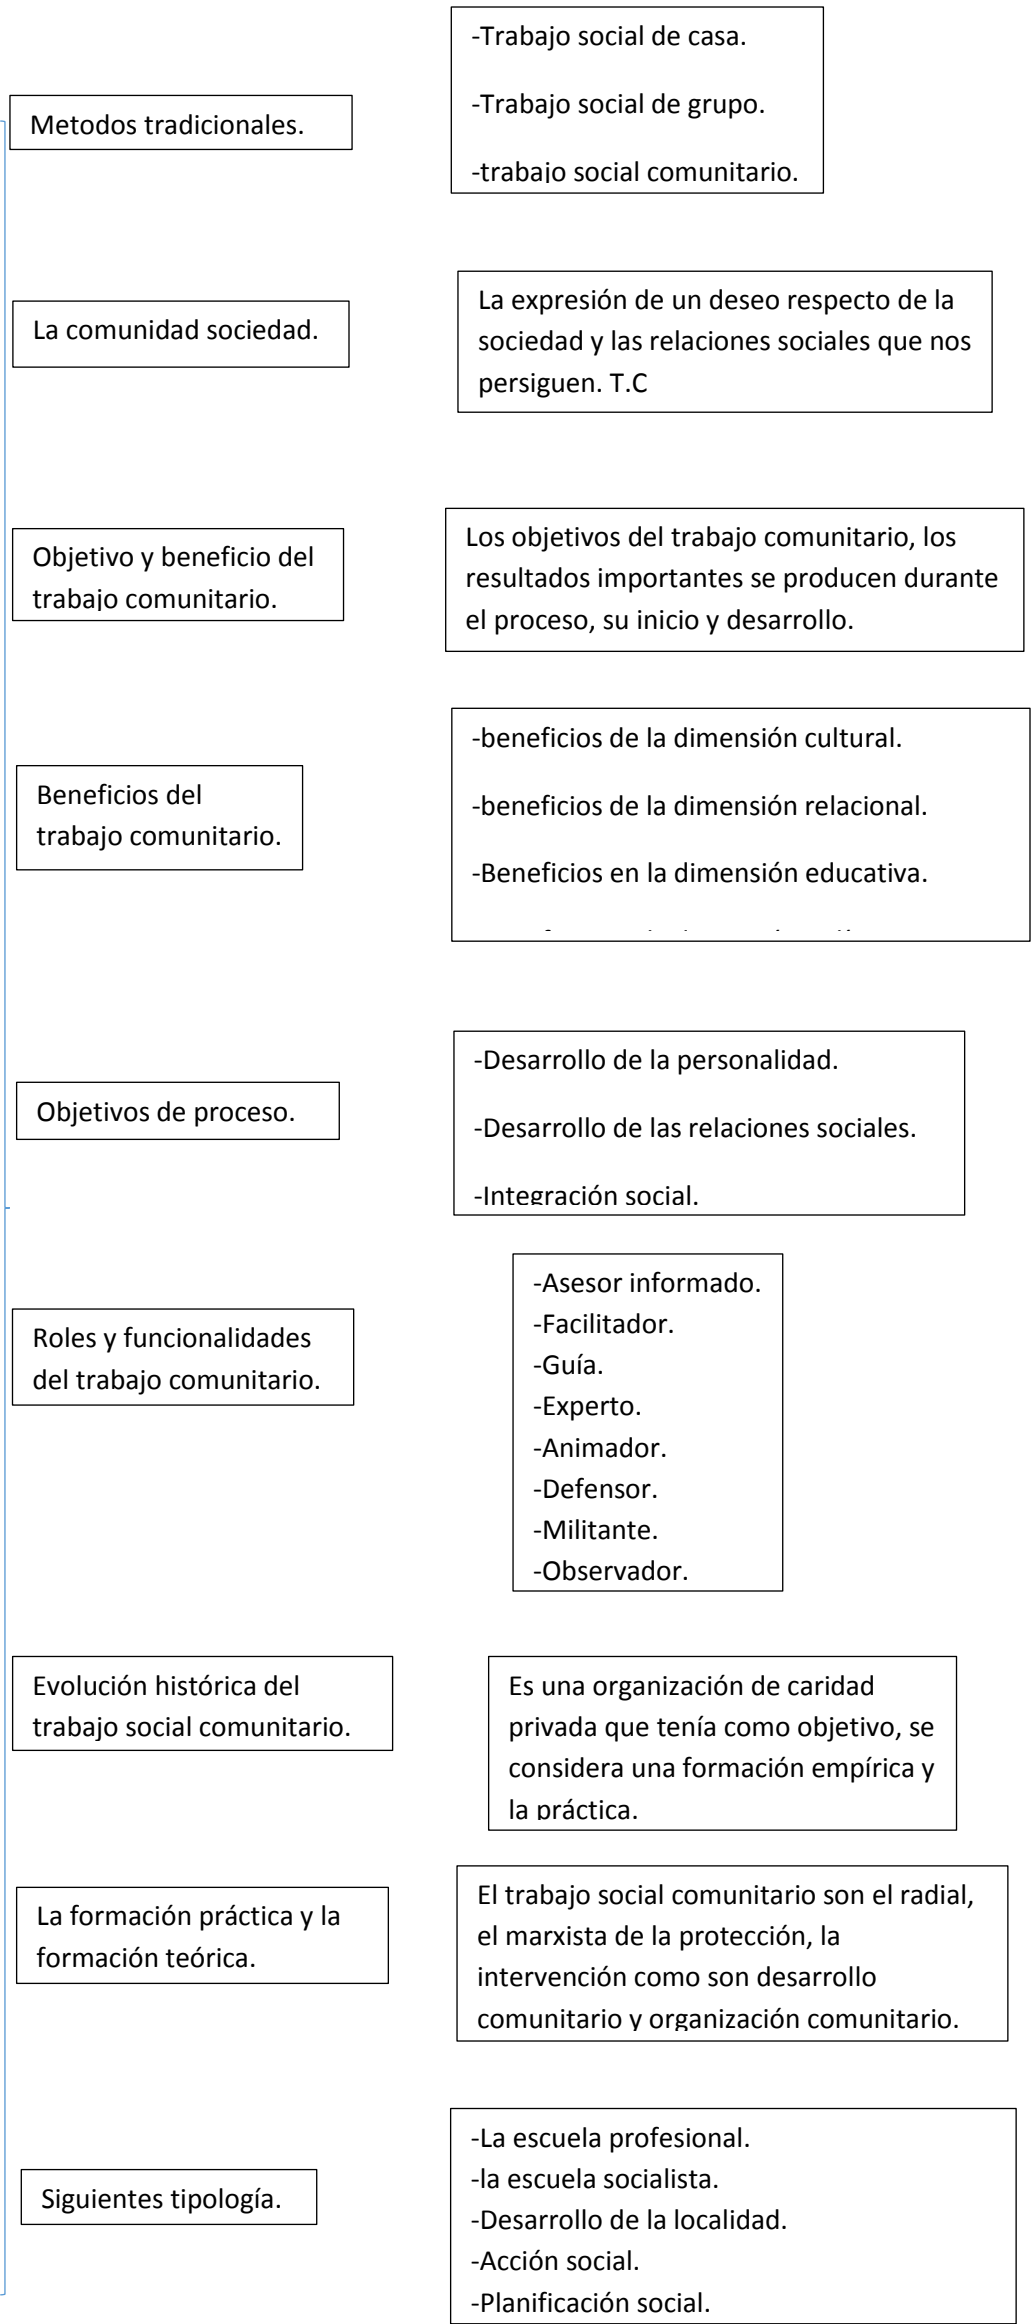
Metodos tradicionales.

-Trabajo social de casa.

-Trabajo social de grupo.

-trabajo social comunitario.

La comunidad sociedad.

La expresión de un deseo respecto de la sociedad y las relaciones sociales que nos persiguen. T.C

Objetivo y beneficio del trabajo comunitario.

Los objetivos del trabajo comunitario, los resultados importantes se producen durante el proceso, su inicio y desarrollo.

Beneficios del trabajo comunitario.

-beneficios de la dimensión cultural.

-beneficios de la dimensión relacional.

-Beneficios en la dimensión educativa.

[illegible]

Objetivos de proceso.

-Desarrollo de la personalidad.

-Desarrollo de las relaciones sociales.

-Integración social.

Roles y funcionalidades del trabajo comunitario.

-Asesor informado.
-Facilitador.
-Guía.
-Experto.
-Animador.
-Defensor.
-Militante.
-Observador.

Evolución histórica del trabajo social comunitario.

Es una organización de caridad privada que tenía como objetivo, se considera una formación empírica y la práctica.

La formación práctica y la formación teórica.

El trabajo social comunitario son el radial, el marxista de la protección, la intervención como son desarrollo comunitario y organización comunitario.

Siguientes tipología.

-La escuela profesional.
-la escuela socialista.
-Desarrollo de la localidad.
-Acción social.
-Planificación social.